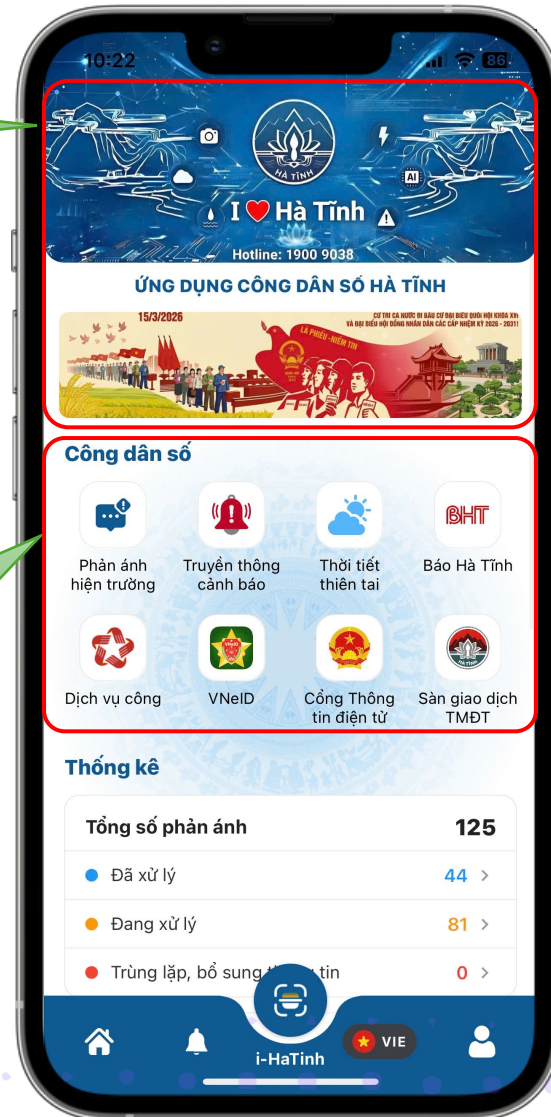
10:22

86

HÀ TĨNH

AI

I ❤ Hà Tĩnh

Hotline: 1900 9038

ỨNG DỤNG CÔNG DÂN SỐ HÀ TĨNH

15/3/2026

LÁ PHIẾU - NIỀM TIN

CỬ TRI CẢ NƯỚC ĐI BẦU CỬ ĐẠI BIỂU QUỐC HỘI KHÓA XVI VÀ ĐẠI BIỂU HỘI ĐỒNG NHÂN DÂN CÁC CẤP NHIỆM KỲ 2026 - 2031!

Công dân số

Phản ánh hiện trường

Truyền thông cảnh báo

Thời tiết thiên tai

BHT

Báo Hà Tĩnh

Dịch vụ công

VNeID

Cổng Thông tin điện tử

Sàn giao dịch TMĐT

Thống kê

Tổng số phản ánh 125

Đã xử lý 44

Đang xử lý 81

Trùng lặp, bổ sung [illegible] tin 0

i-HaTinh

VIE